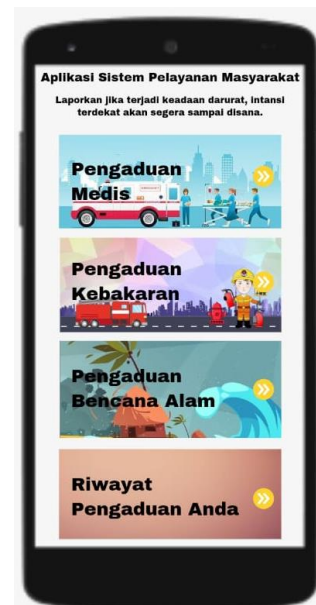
Aplikasi Sistem Pelayanan Masyarakat

Laporkan jika terjadi keadaan darurat, intansi terdekat akan segera sampai disana.

Pengaduan Medis

Pengaduan Kebakaran

Pengaduan Bencana Alam

Riwayat Pengaduan Anda